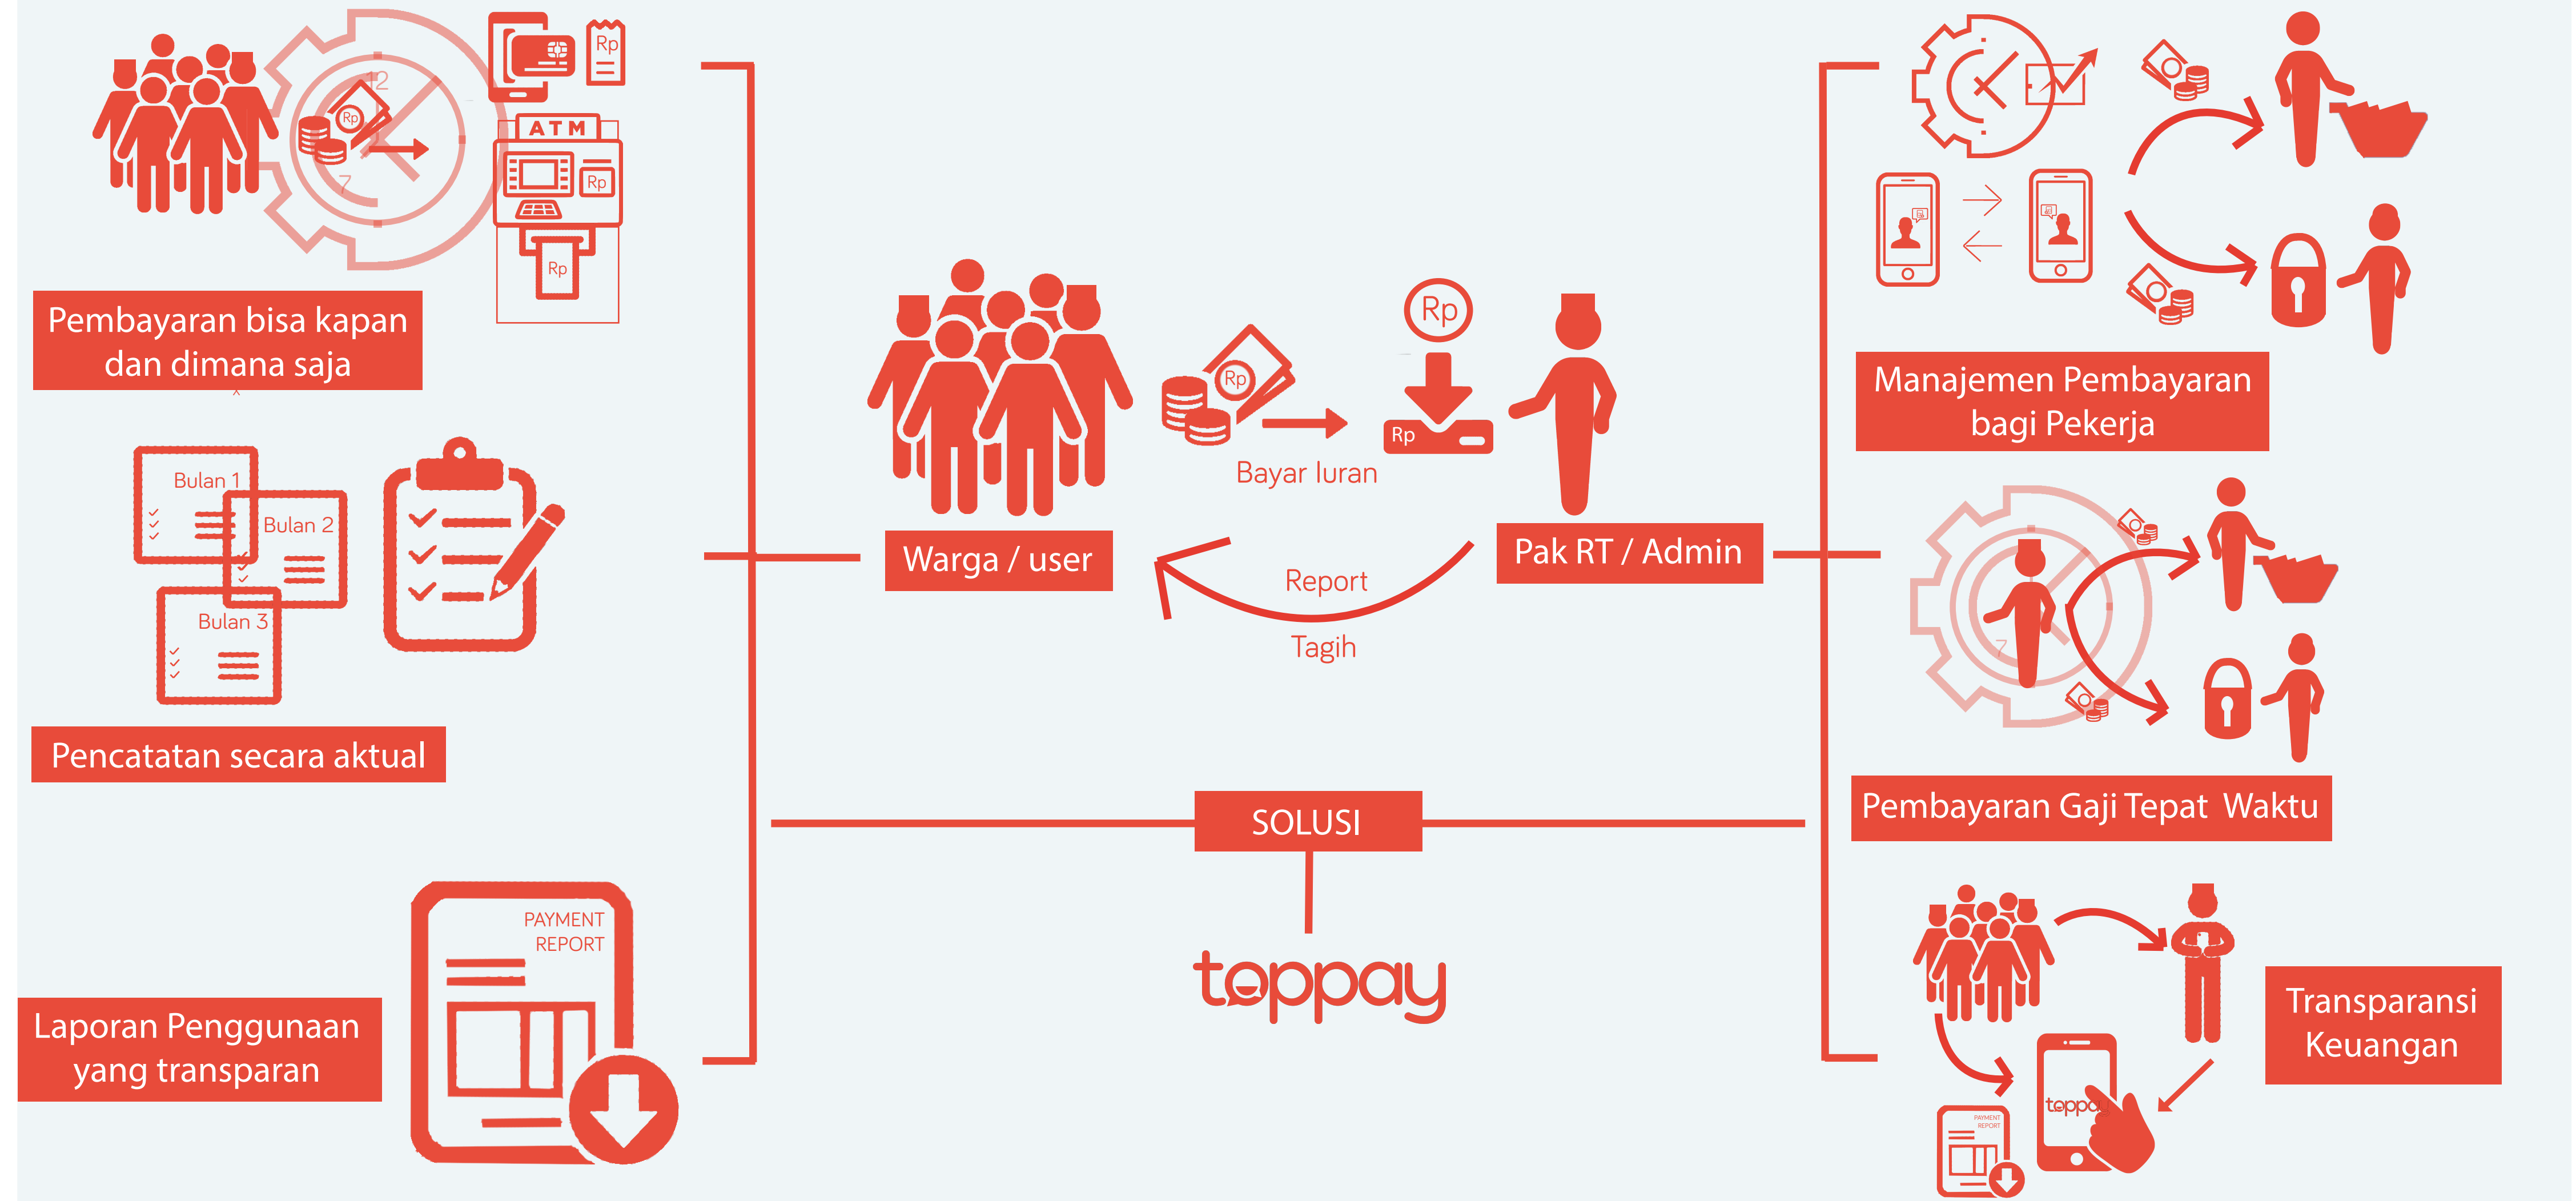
Rp

ATM

Rp

Rp

Rp

Pembayaran bisa kapan dan dimana saja

Bulan 1

Bulan 2

Bulan 3

Pencatatan secara aktual

PAYMENT REPORT

Laporan Penggunaan yang transparan

Rp

Rp

Rp

Bayar Iuran

Warga / user

Pak RT / Admin

Report

Tagih

SOLUSI

toppay

Manajemen Pembayaran bagi Pekerja

Pembayaran Gaji Tepat Waktu

Transparansi Keuangan

toppay

PAYMENT REPORT